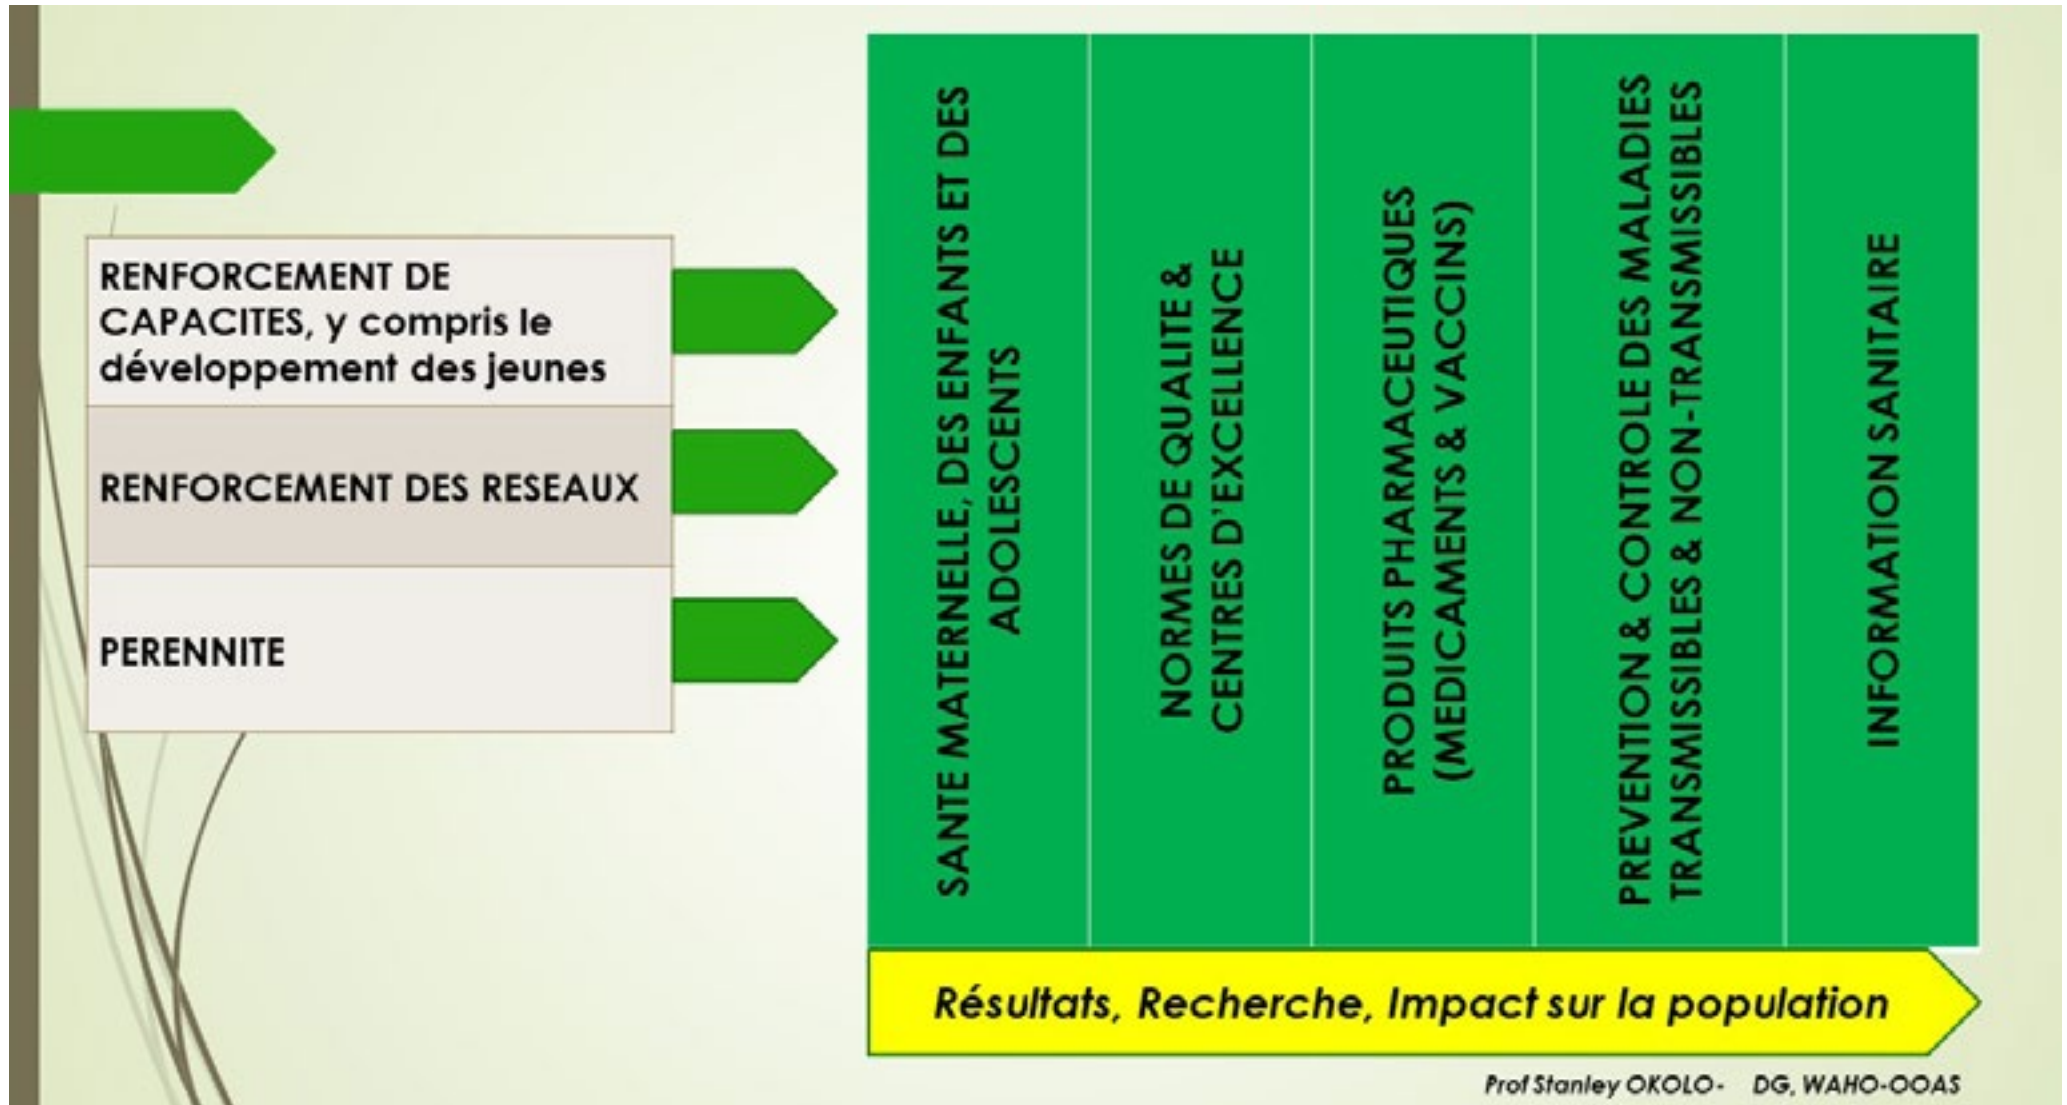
RENFORCEMENT DE CAPACITES, y compris le développement des jeunes

RENFORCEMENT DES RESEAUX

PERENNITE

SANTE MATERNELLE, DES ENFANTS ET DES ADOLESCENTS

NORMES DE QUALITE & CENTRES D'EXCELLENCE

PRODUITS PHARMACEUTIQUES (MEDICAMENTS & VACCINS)

PREVENTION & CONTROLE DES MALADIES TRANSMISSIBLES & NON-TRANSMISSIBLES

INFORMATION SANITAIRE

Résultats, Recherche, Impact sur la population

Prof Stanley OKOLO- DG, WAHO-OOAS